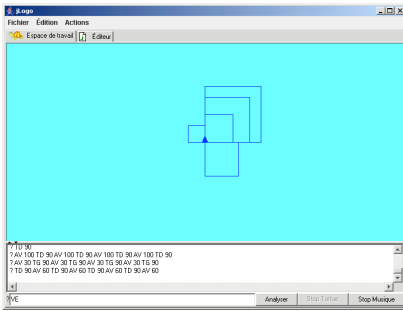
jLogo
Fichier Édition Actions
Espace de travail Éditeur
? TD 90
? AV 100 TD 90 AV 100 TD 90 AV 100 TD 90 AV 100 TD 90
? AV 30 TG 90 AV 30 TG 90 AV 30 TG 90 AV 30 TG 90
? TD 90 AV 60 TD 90 AV 60 TD 90 AV 60 TD 90 AV 60
?VE
Analyser Stop Tortue Stop Musique